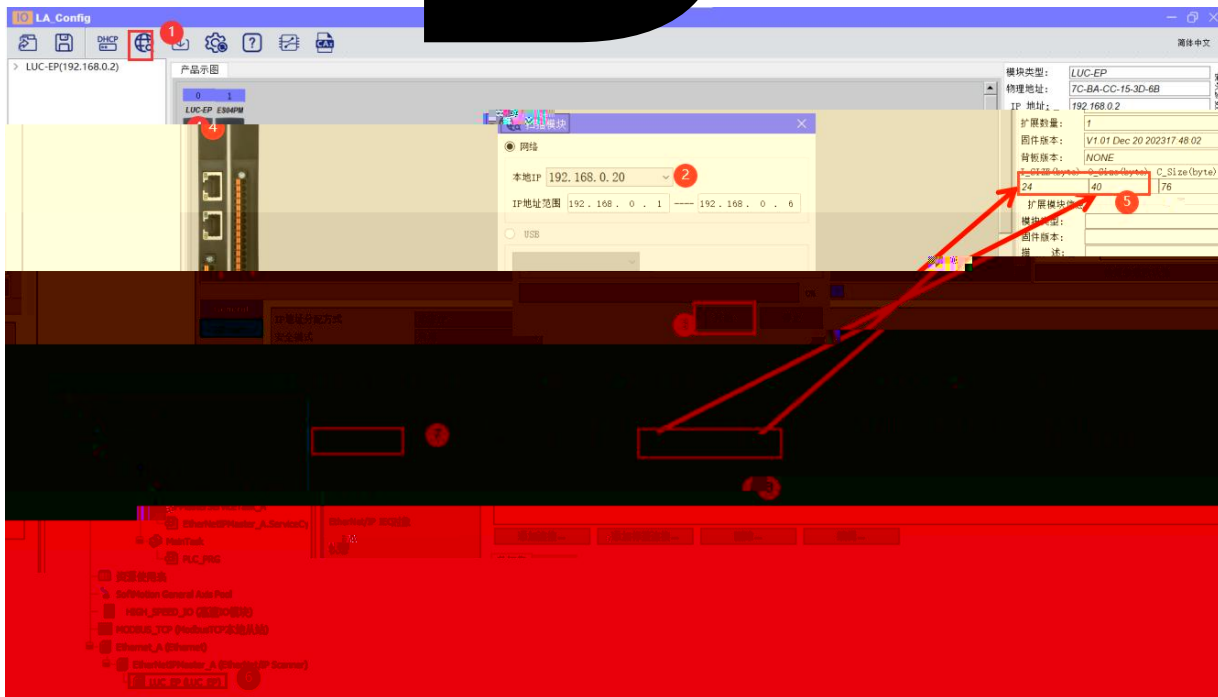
IO LA_Config

DHCP

1

简体中文

LUC-EP(192.168.0.2)

产品示图

0 1

LUC-EP E504PM

4

扫描模块

网络

本地IP 192.168.0.20

2

IP地址范围 192 . 168 . 0 . 1 ---- 192 . 168 . 0 . 6

USB

模块类型: LUC-EP

物理地址: 7C-BA-CC-15-3D-6B

IP 地址: 192.168.0.2

扩展数量: 1

固件版本: V1.01 Dec 20 202317:48:02

背板版本: NONE

I_Size(byte) O_Size(byte) C_Size(byte)

24 40 76

5

扩展模块

模块类型:

固件版本:

描 述:

OK

IP地址分配方式

安全模式

7

8

EthernetIP IO设置

MainTask

PLC_PRG

Ethernet_A (Ethernet)

EthernetIPMaster_A (EthernetIP Scanner)

LUC_EP (LUC_EP)

HIGH_SPEED_IO

MODBUS_TCP

SoftMotion General Axis Pool